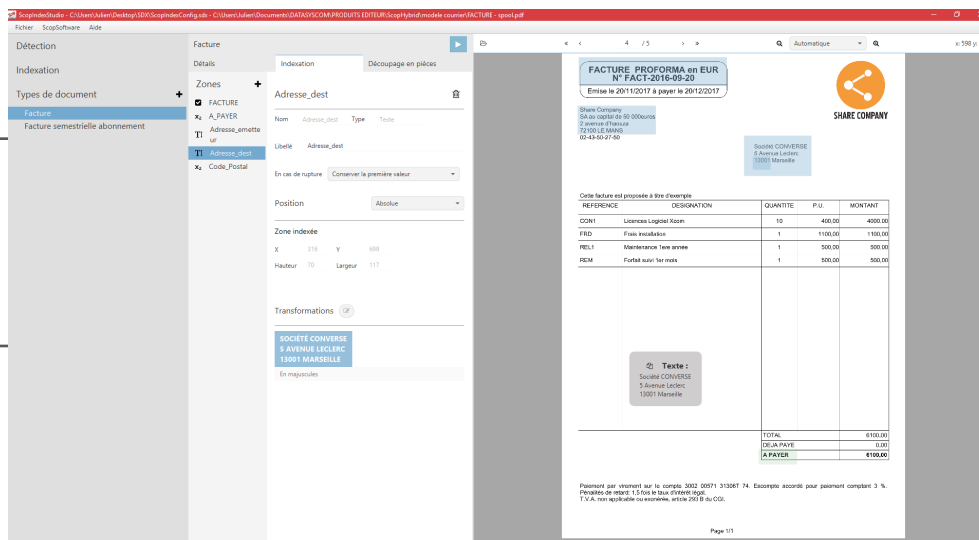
ScopIndexStudio - C:\Users\Julien\Desktop\SDX\ScopIndexConfig.sdx - C:\Users\Julien\Documents\DATASYSCOM\PRODUITS EDITEUR\ScopHybrid\modele courrier\FACTURE - spool.pdf

Fichier ScopSoftware Aide

Détection

Indexation

Types de document +

Facture

Facture semestrielle abonnement

Facture

Détails

Zones +

FACTURE

A_PAYER

Adresse_emetteur

Adresse_dest

Code_Postal

Indexation

Découpage en pièces

Adresse_dest

Nom Adresse_dest Type Texte

Libellé Adresse_dest

En cas de rupture Conserver la première valeur

Position Absolue

Zone indexée

X 216 Y 600

Hauteur 70 Largeur 117

Transformations

SOCIÉTÉ CONVERSE
5 AVENUE LECLERC
13001 MARSEILLE

En majuscules

4 / 5

Automatique

FACTURE PROFORMA en EUR
N° FACT-2016-09-20
Emise le 20/11/2017 à payer le 20/12/2017

SHARE COMPANY

Share Company
SA au capital de 50 000euros
2 avenue d'Iraouza
72100 LE MANS
02-43-50-27-50

Société CONVERSE
5 Avenue Leclerc
13001 Marseille

Cette facture est proposée à titre d'exemple

| REFERENCE | DESIGNATION | QUANTITE | P.U. | MONTANT |
|---|---|---|---|---|
| CON1 | Licences Logiciel Xocin | 10 | 400,00 | 4000,00 |
| FRD | Frais installation | 1 | 1100,00 | 1100,00 |
| REL1 | Maintenance 1ere année | 1 | 500,00 | 500,00 |
| REM | Forfait suivi 1er mois | 1 | 500,00 | 500,00 |

Texte :
Société CONVERSE
5 Avenue Leclerc
13001 Marseille

| TOTAL | 6100,00 |
|---|---|
| DEJA PAYE | 0,00 |
| A PAYER | €100,00 |

Paiement par virement sur le compte 3002 00571 31306T 74. Escompte accordé pour paiement comptant 3 %.
Pénalités de retard: 1,5 fois le taux d'intérêt légal.
T.V.A. non applicable ou exonérée, article 293 B du CGI.

Page 1/1